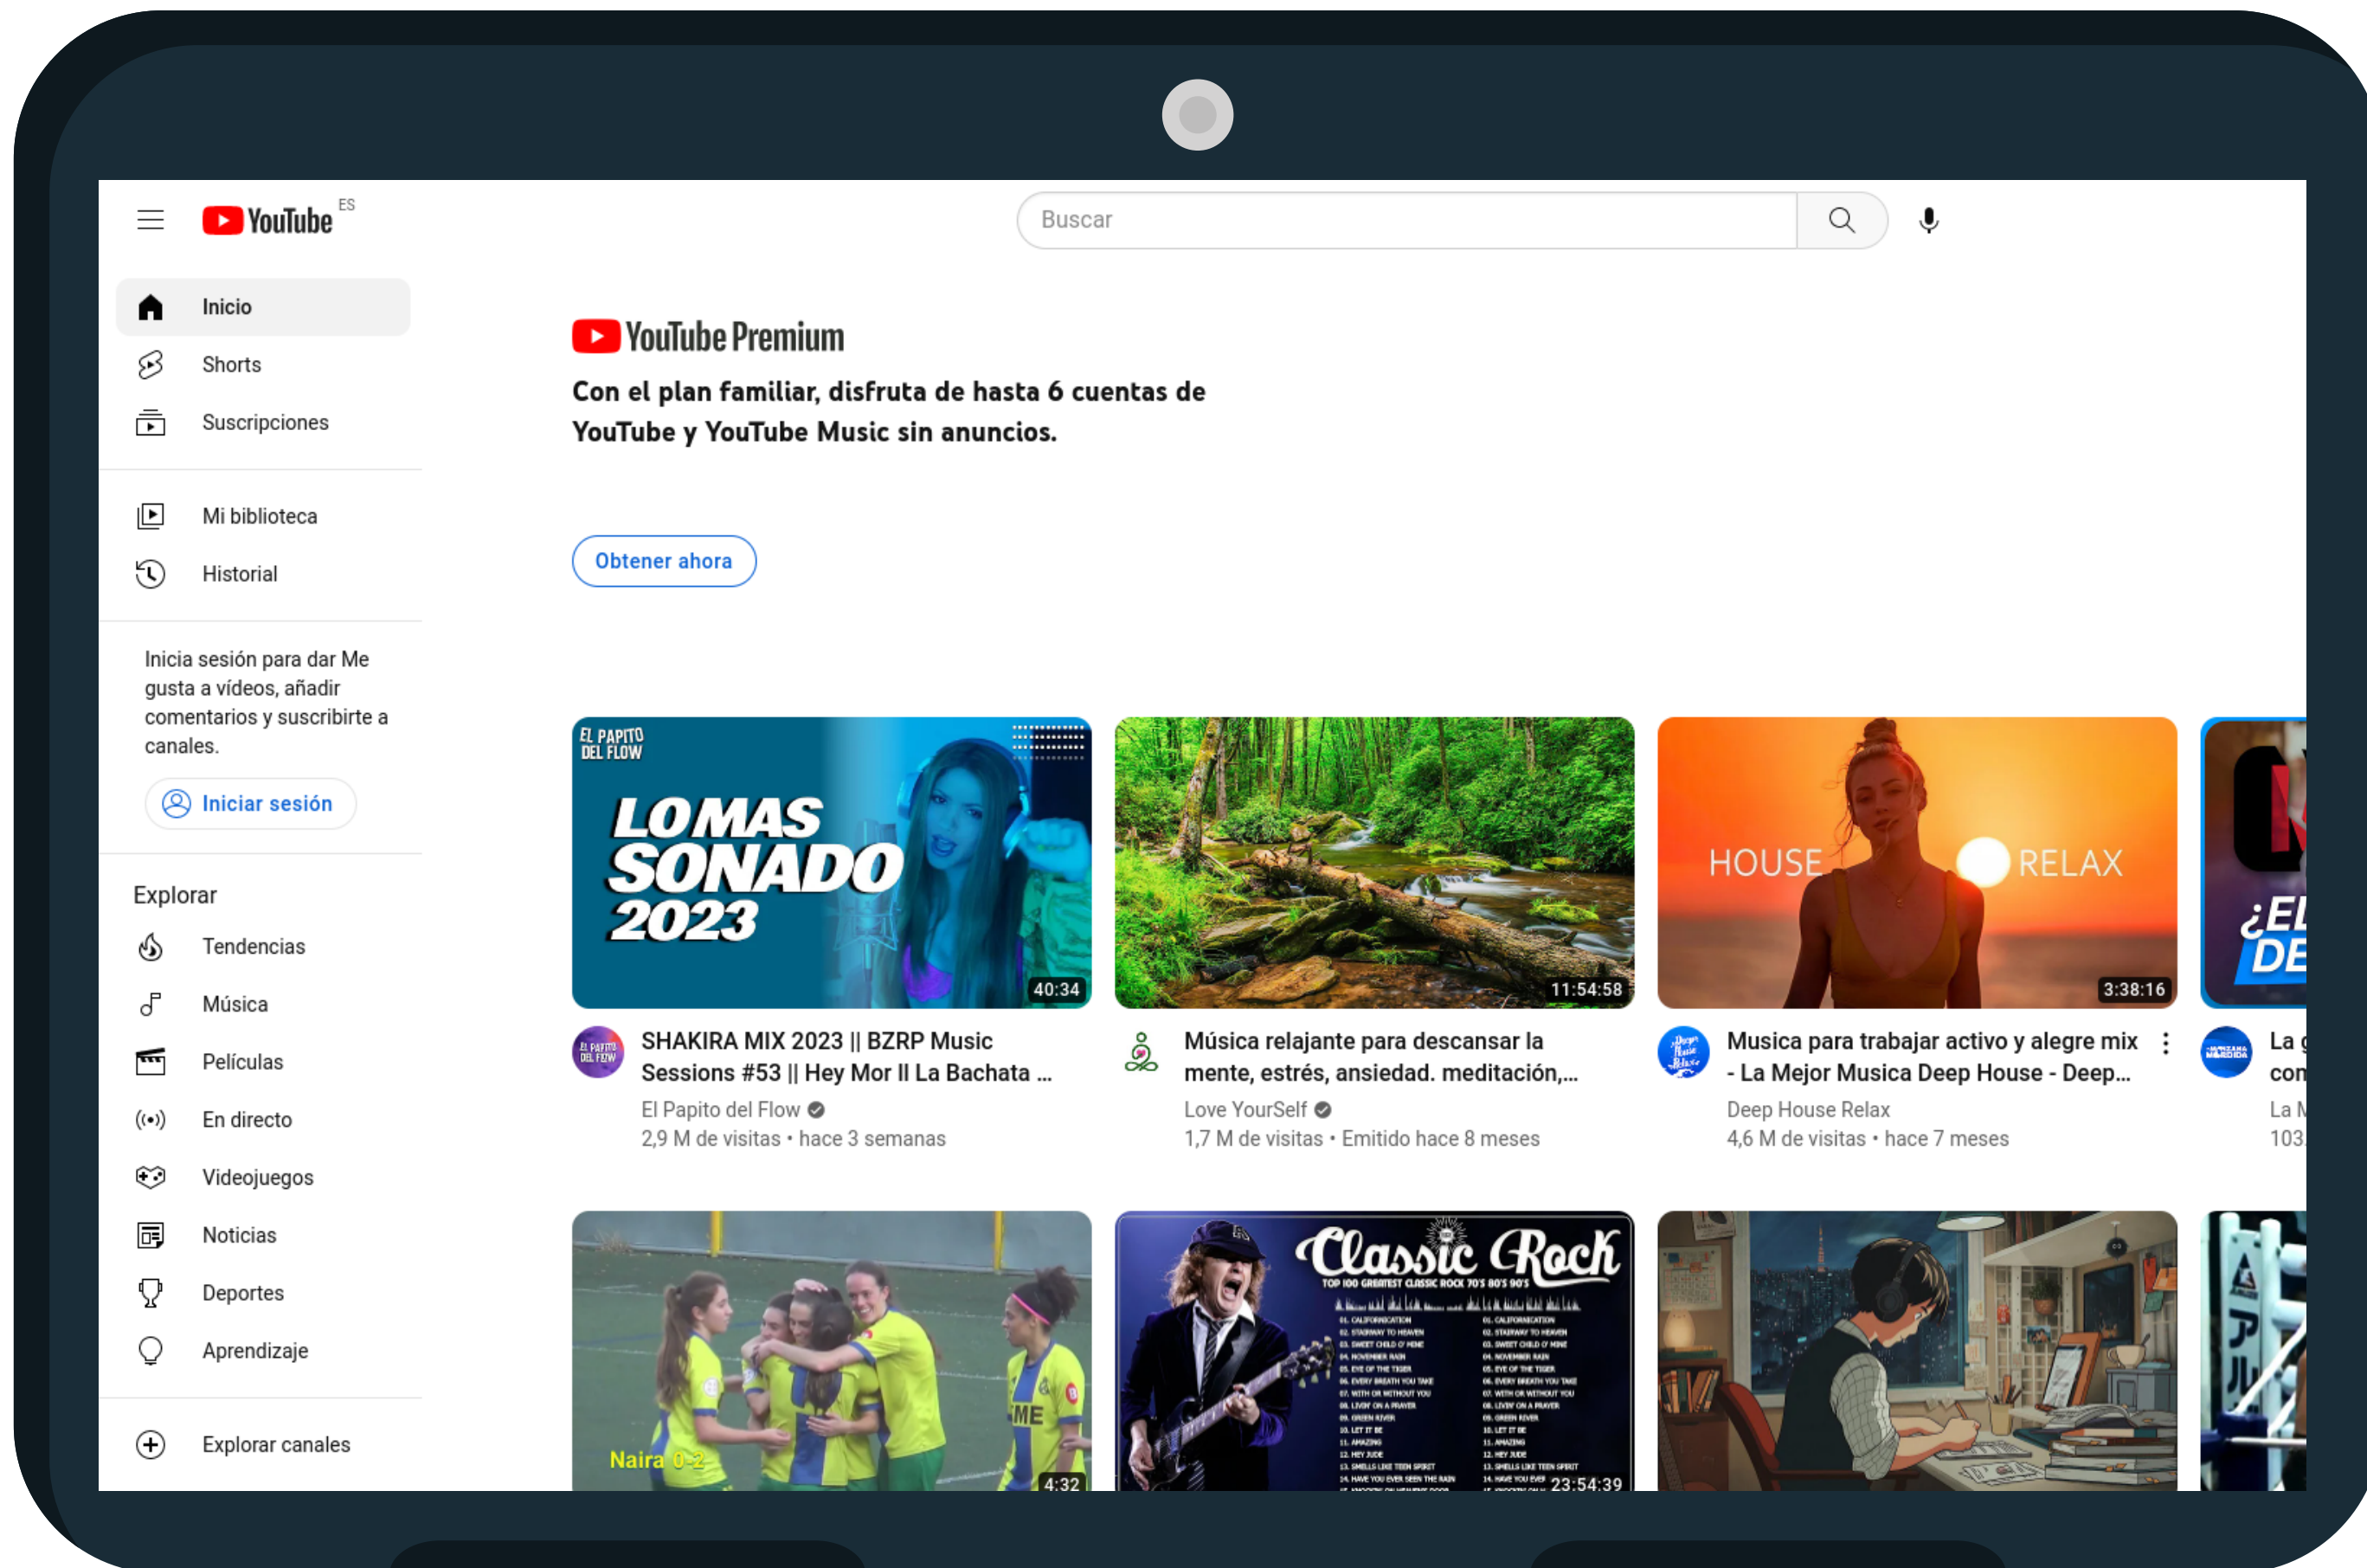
YouTube ES

Buscar

Inicio
Shorts
Suscripciones

Mi biblioteca
Historial

Inicia sesión para dar Me gusta a vídeos, añadir comentarios y suscribirte a canales.

Iniciar sesión

Explorar
Tendencias
Música
Películas
En directo
Videojuegos
Noticias
Deportes
Aprendizaje

Explorar canales

YouTube Premium

Con el plan familiar, disfruta de hasta 6 cuentas de YouTube y YouTube Music sin anuncios.

Obtener ahora

EL PAPITO DEL FLOW
LO MAS SONADO 2023
40:34
SHAKIRA MIX 2023 || BZRP Music Sessions #53 || Hey Mor II La Bachata ...
El Papito del Flow
2,9 M de visitas • hace 3 semanas

11:54:58
Música relajante para descansar la mente, estrés, ansiedad. meditación,...
Love YourSelf
1,7 M de visitas • Emitido hace 8 meses

HOUSE RELAX
3:38:16
Musica para trabajar activo y alegre mix - La Mejor Musica Deep House - Deep...
Deep House Relax
4,6 M de visitas • hace 7 meses

¿EL DE
La g con
La M
103

Naira 0-2
4:32

Classic Rock
TOP 100 GREATEST CLASSIC ROCK 70'S 80'S 90'S
23:54:39